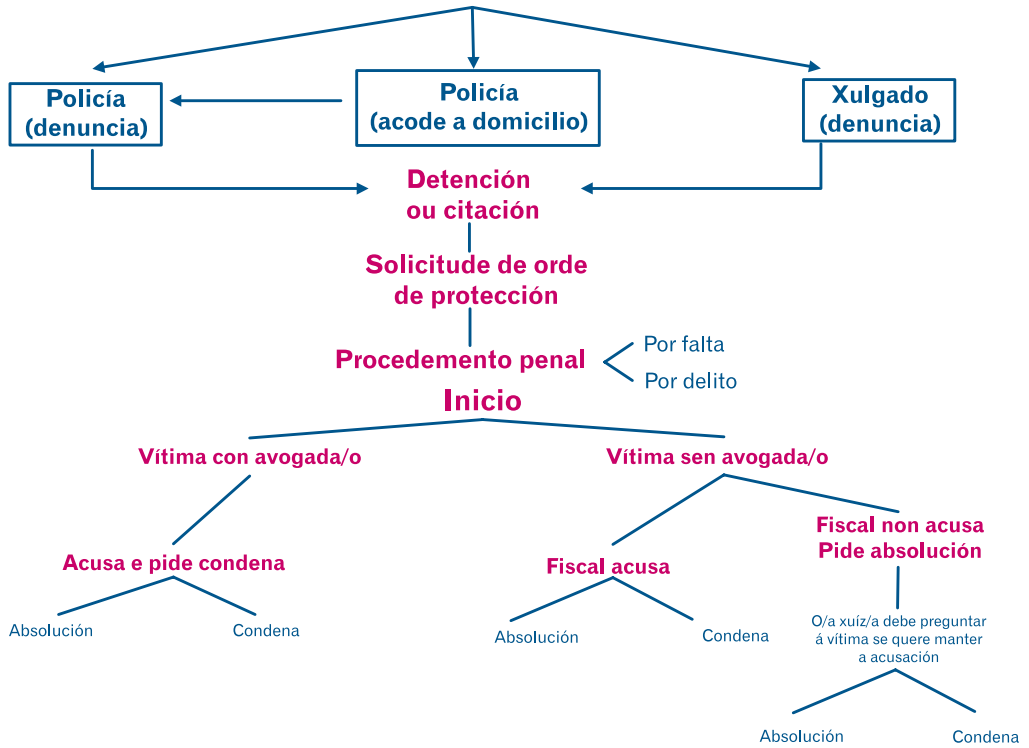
Policía (denuncia)

Policía (acode a domicilio)

Xulgado (denuncia)

Detención ou citación

Solicitude de orde de protección

Procedemento penal

Por falta

Por delito

Inicio

Vítima con avogada/o

Vítima sen avogada/o

Acusa e pide condena

Fiscal acusa

Fiscal non acusa Pide absolución

Absolución

Condena

Absolución

Condena

O/a xuíz/a debe preguntar á vítima se quere manter a acusación

Absolución

Condena